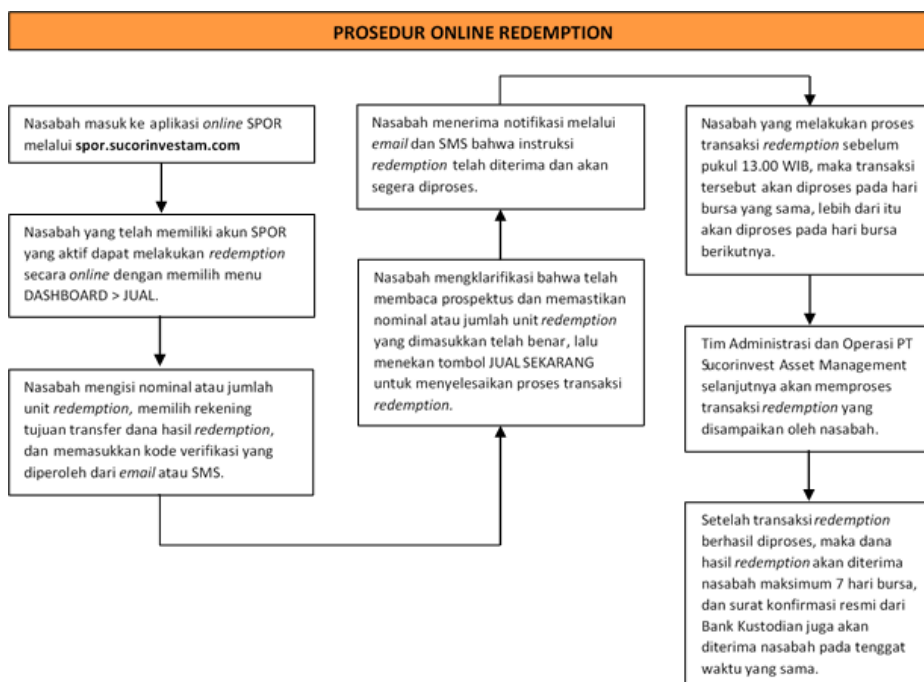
PROSEDUR ONLINE REDEMPTION

Nasabah masuk ke aplikasi online SPOR melalui spor.sucorinvestam.com

Nasabah yang telah memiliki akun SPOR yang aktif dapat melakukan redemption secara online dengan memilih menu DASHBOARD > JUAL.

Nasabah mengisi nominal atau jumlah unit redemption, memilih rekening tujuan transfer dana hasil redemption, dan memasukkan kode verifikasi yang diperoleh dari email atau SMS.

Nasabah mengklarifikasi bahwa telah membaca prospektus dan memastikan nominal atau jumlah unit redemption yang dimasukkan telah benar, lalu menekan tombol JUAL SEKARANG untuk menyelesaikan proses transaksi redemption.

Nasabah menerima notifikasi melalui email dan SMS bahwa instruksi redemption telah diterima dan akan segera diproses.

Nasabah yang melakukan proses transaksi redemption sebelum pukul 13.00 WIB, maka transaksi tersebut akan diproses pada hari bursa yang sama, lebih dari itu akan diproses pada hari bursa berikutnya.

Tim Administrasi dan Operasi PT Sucorinvest Asset Management selanjutnya akan memproses transaksi redemption yang disampaikan oleh nasabah.

Setelah transaksi redemption berhasil diproses, maka dana hasil redemption akan diterima nasabah maksimum 7 hari bursa, dan surat konfirmasi resmi dari Bank Kustodian juga akan diterima nasabah pada tenggat waktu yang sama.